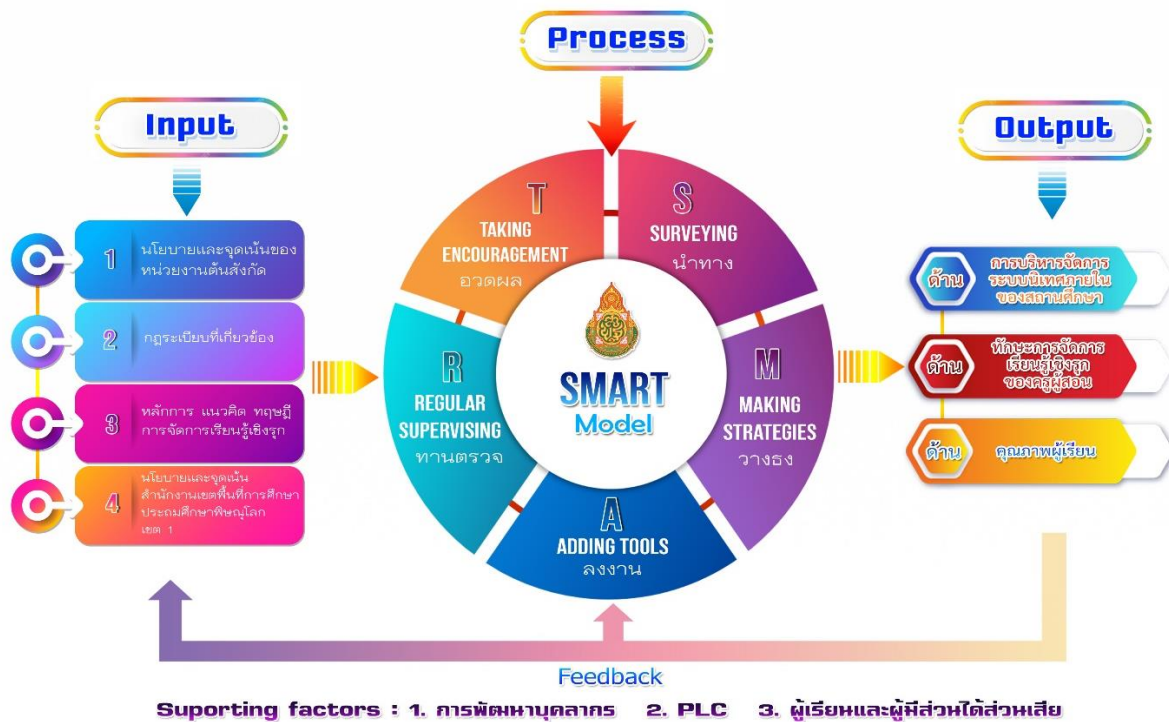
Process

Input

1 นโยบายและจุดเน้นของหน่วยงานต้นสังกัด

2 กฎระเบียบที่เกี่ยวข้อง

3 หลักการ แนวคิด ทฤษฎี การจัดการเรียนรู้เชิงรุก

4 นโยบายและจุดเน้น สำนักงานเขตพื้นที่การศึกษาประถมศึกษาพิษณุโลก เขต 1

T TAKING ENCOURAGEMENT อวดผล

S SURVEYING นำทาง

M MAKING STRATEGIES วางธง

A ADDING TOOLS ลงงาน

R REGULAR SUPERVISING ทานตรวจ

SMART Model

Output

ด้าน การบริหารจัดการระบบนิเทศภายในของสถานศึกษา

ด้าน ทักษะการจัดการเรียนรู้เชิงรุกของครูผู้สอน

ด้าน คุณภาพผู้เรียน

Feedback

Suporting factors : 1. การพัฒนาบุคลากร 2. PLC 3. ผู้เรียนและผู้มีส่วนได้ส่วนเสีย